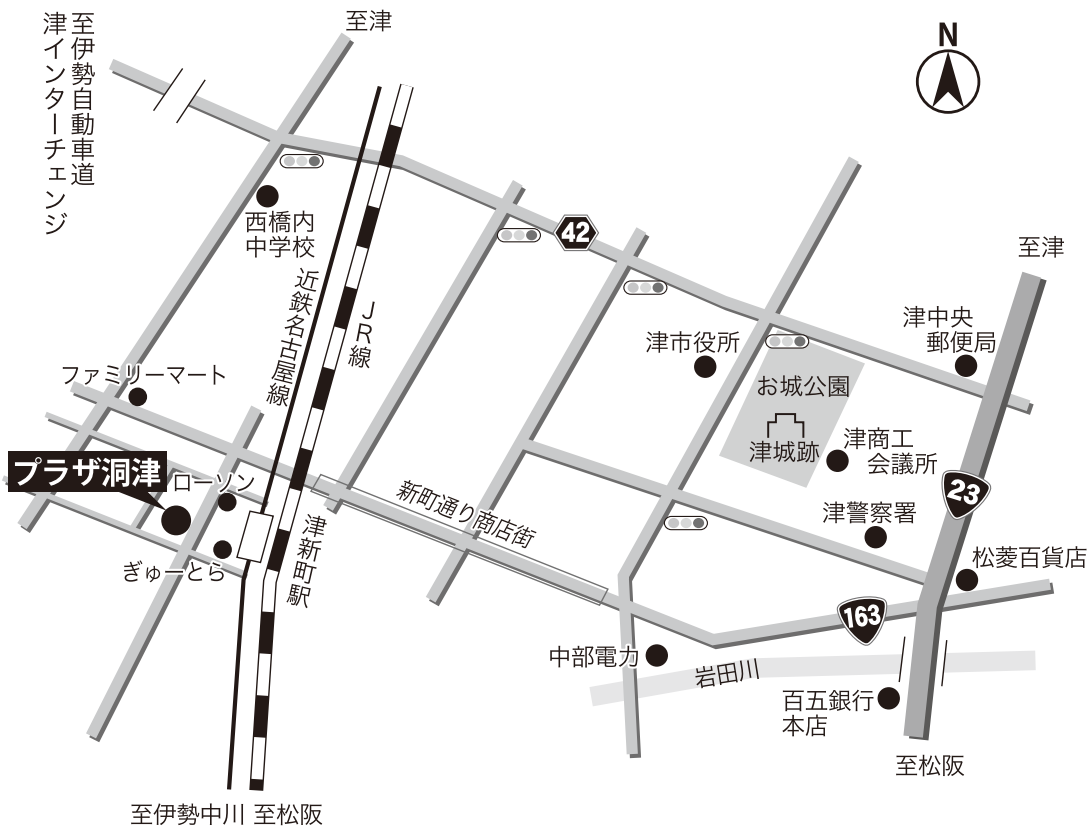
至伊勢自動車道
津インターチェンジ

至津

N

西橋内
中学校

近鉄名古屋線

JR線

42

至津

津市役所

津中央
郵便局

お城公園

津城跡

津商工
会議所

ファミリーマート

プラザ洞津

ローソン

新町通り商店街

23

津警察署

ぎゅーとら

津新町駅

松菱百貨店

163

中部電力

岩田川

百五銀行
本店

至松阪

至伊勢中川 至松阪